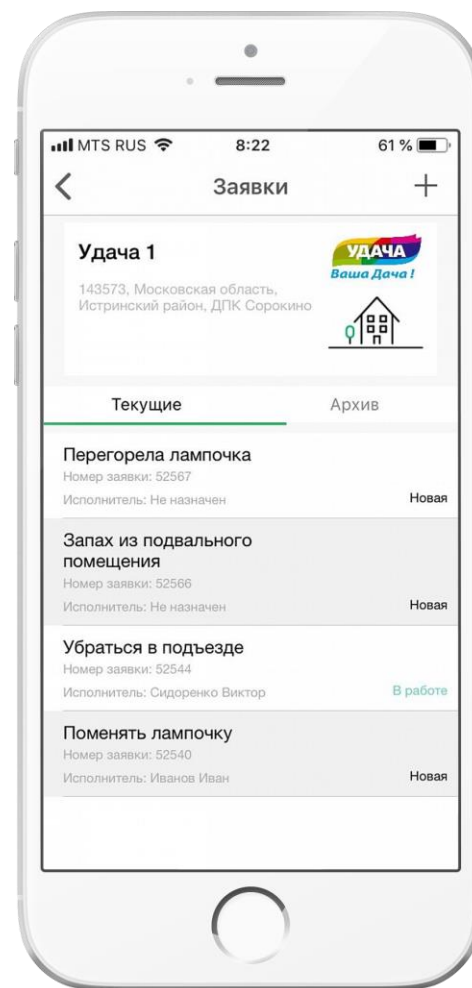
MTS RUS 8:22 61 %

Заявки +

Удача 1
143573, Московская область, Истринский район, ДПК Сорокино

УДАЧА
Ваша Дача!

Текущие Архив

Перегорела лампочка
Номер заявки: 52567
Исполнитель: Не назначен
Новая

Запах из подвального помещения
Номер заявки: 52566
Исполнитель: Не назначен
Новая

Убраться в подъезде
Номер заявки: 52544
Исполнитель: Сидоренко Виктор
В работе

Поменять лампочку
Номер заявки: 52540
Исполнитель: Иванов Иван
Новая